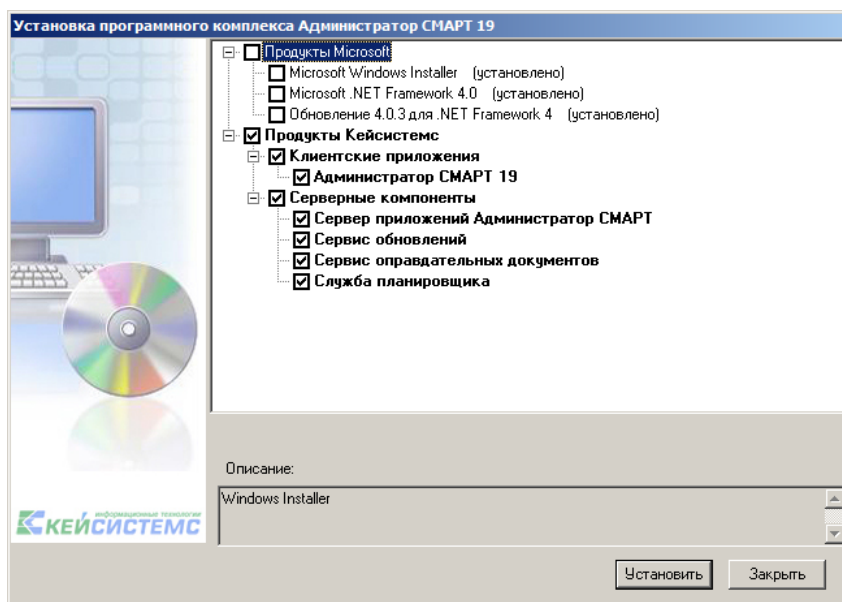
Установка программного комплекса Администратор СМАРТ 19

Продукты Microsoft
Microsoft Windows Installer (установлено)
Microsoft .NET Framework 4.0 (установлено)
Обновление 4.0.3 для .NET Framework 4 (установлено)
Продукты Кейсистемс
Клиентские приложения
Администратор СМАРТ 19
Серверные компоненты
Сервер приложений Администратор СМАРТ
Сервис обновлений
Сервис оправдательных документов
Служба планировщика

Описание:
Windows Installer

информационные технологии
КЕЙСИСТЕМС

Установить
Закрыть